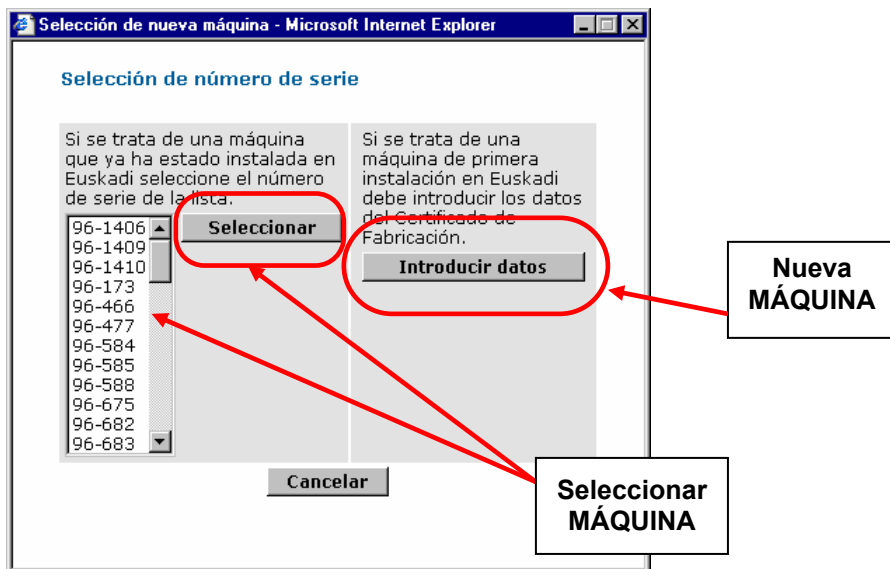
Selección de nueva máquina - Microsoft Internet Explorer

Selección de número de serie

Si se trata de una máquina que ya ha estado instalada en Euskadi seleccione el número de serie de la lista.

96-1406
96-1409
96-1410
96-173
96-466
96-477
96-584
96-585
96-588
96-675
96-682
96-683

Seleccionar

Si se trata de una máquina de primera instalación en Euskadi debe introducir los datos del Certificado de Fabricación.

Introducir datos

Cancelar

Nueva MÁQUINA

Seleccionar MÁQUINA